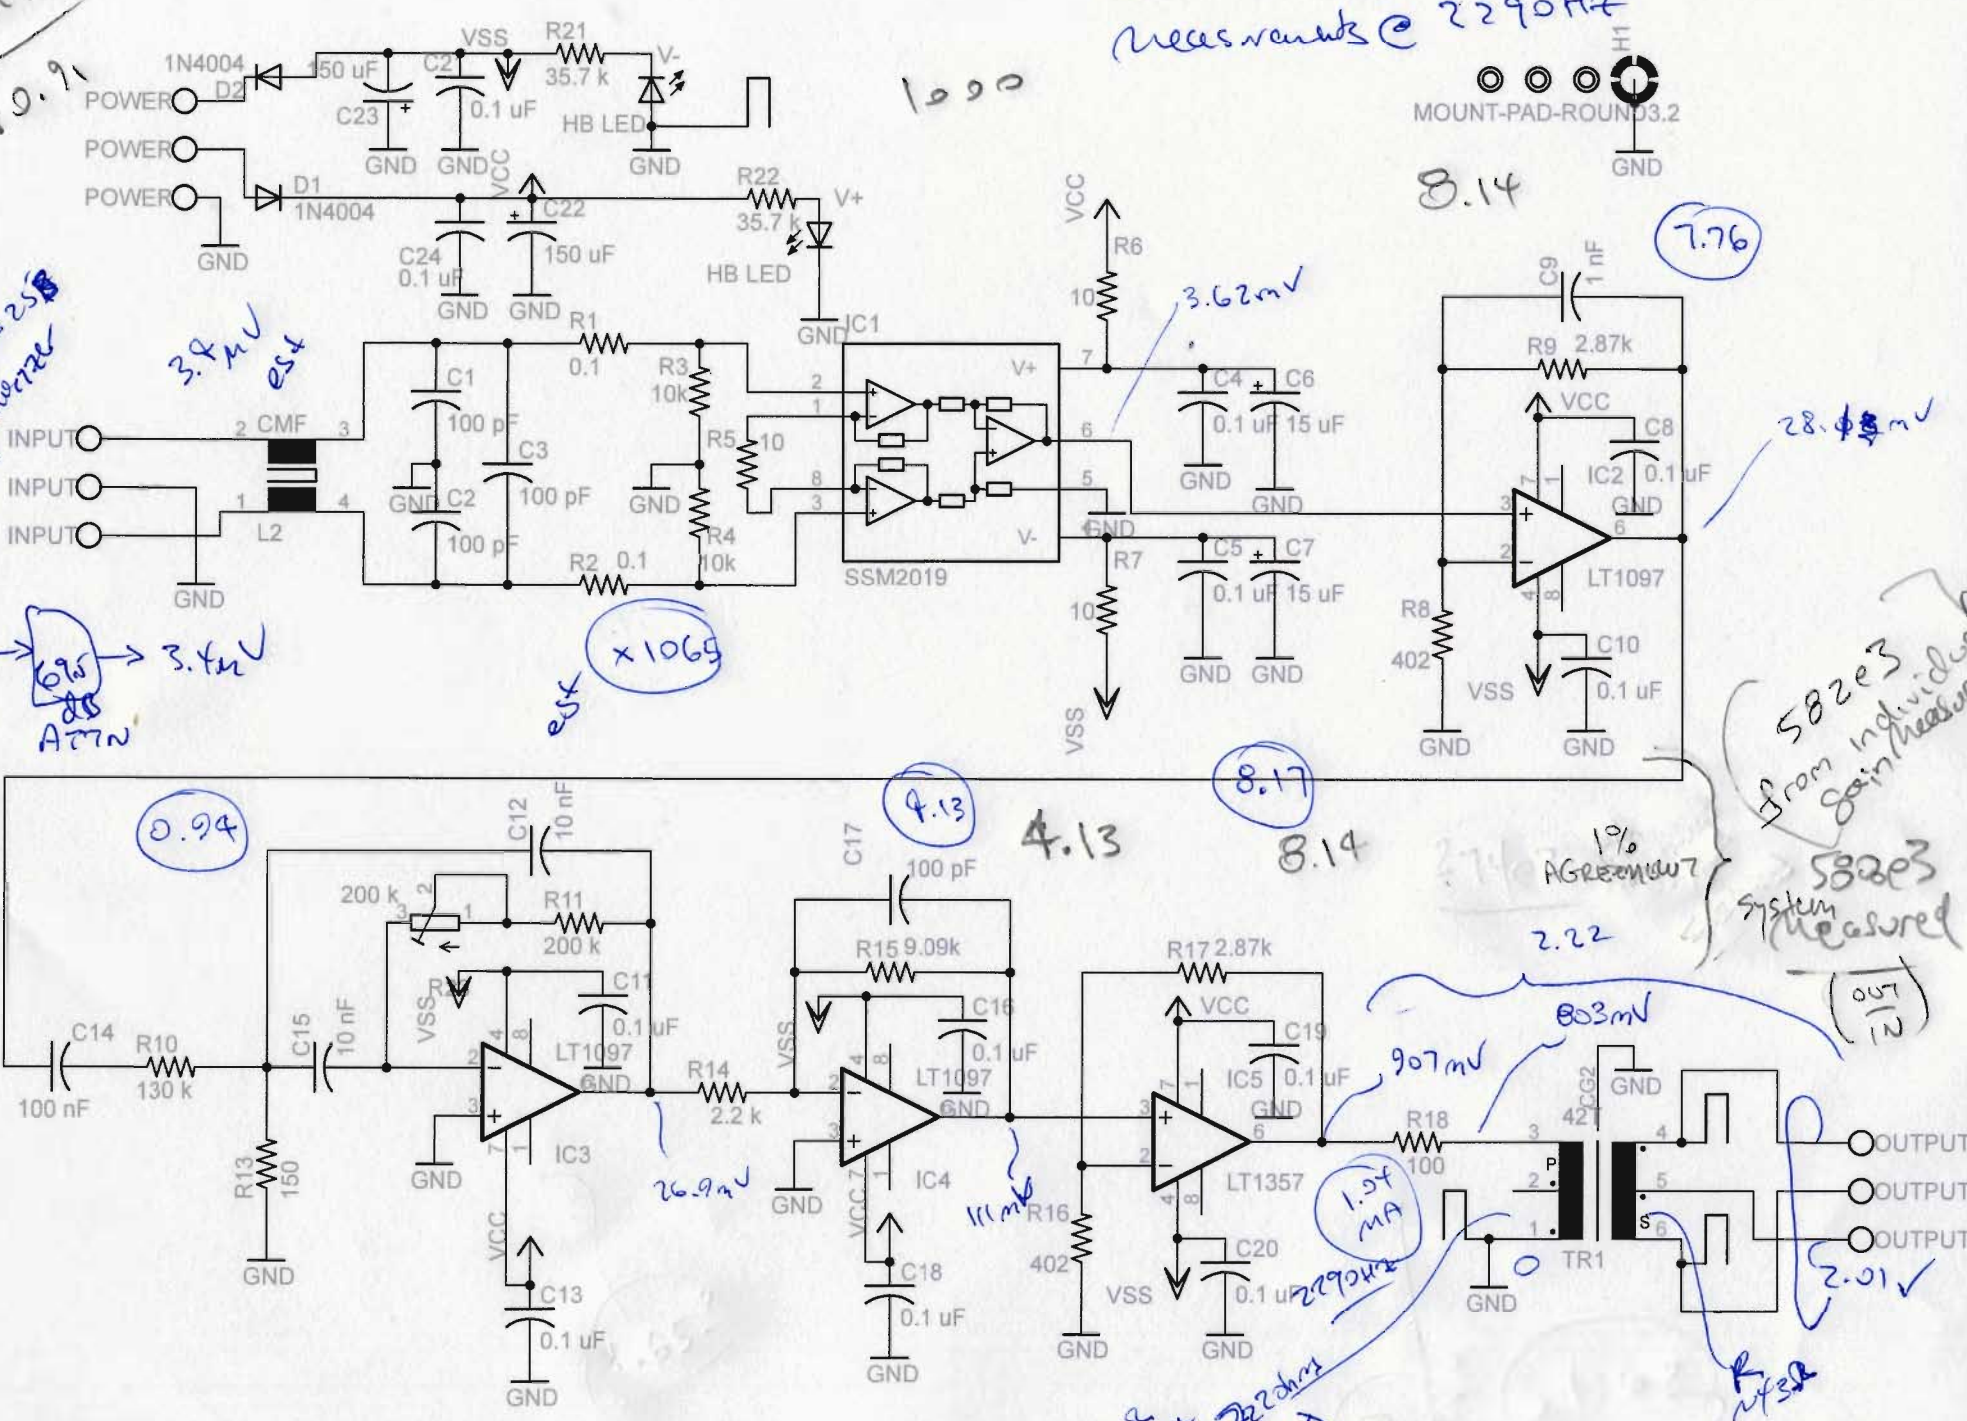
measurements @ 2290Hz
0.91
1N4004
POWER
D2
150 uF
C23
C21
VSS
R21
35.7 k
0.1 uF
V-
HB LED
GND
GND
GND
VCC
1000
H1
MOUNT-PAD-ROUND3.2
GND
POWER
POWER
D1
1N4004
GND
C24
0.1 uF
C22
150 uF
GND
GND
R22
35.7 k
V+
HB LED
GND
IC1
8.14
VCC
R6
10
3.62mV
7.76
C9
1 nF
R9 2.87k
VCC
C8
0.1 uF
IC2
GND
LT1097
3.4 μV
est
INPUT
INPUT
INPUT
2 CMF 3
1
4
L2
GND
C1
100 pF
C3
100 pF
GND
C2
100 pF
R1
0.1
R3
10k
R5
10
GND
R4
10k
R2 0.1
V+
V-
SSM2019
C4
0.1 uF
C6
15 uF
GND
GND
GND
C5
0.1 uF
C7
15 uF
R7
10
GND
GND
VSS
28.0 mV
R8
402
VSS
C10
0.1 uF
GND
GND
69 dB ATTN
3.4mV
x1065
est
582e3
from individual gain measurements
0.94
C12
10 nF
C17
100 pF
4.13
4.13
8.17
8.14
1% AGREEMENT
582e3
System measured
OUT/IN
200 k
R11
200 k
R12
VSS
C11
0.1 uF
LT1097
GND
C14
100 nF
R10
130 k
C15
10 nF
R13
150
GND
GND
IC3
VCC
C13
0.1 uF
GND
26.9mV
R14
2.2 k
R15 9.09k
VSS
C16
0.1 uF
LT1097
GND
IC4
VCC
C18
0.1 uF
GND
GND
111mV
R16
402
GND
R17 2.87k
VCC
C19
0.1 uF
IC5
GND
LT1357
VSS
C20
0.1 uF
GND
2.22
803mV
907mV
R18
100
1.04 mA
2290Hz
CG2
GND
42T
P
S
TR1
GND
OUTPUT
OUTPUT
OUTPUT
2.01 ✓
0
R
n43Ω
22 ohm